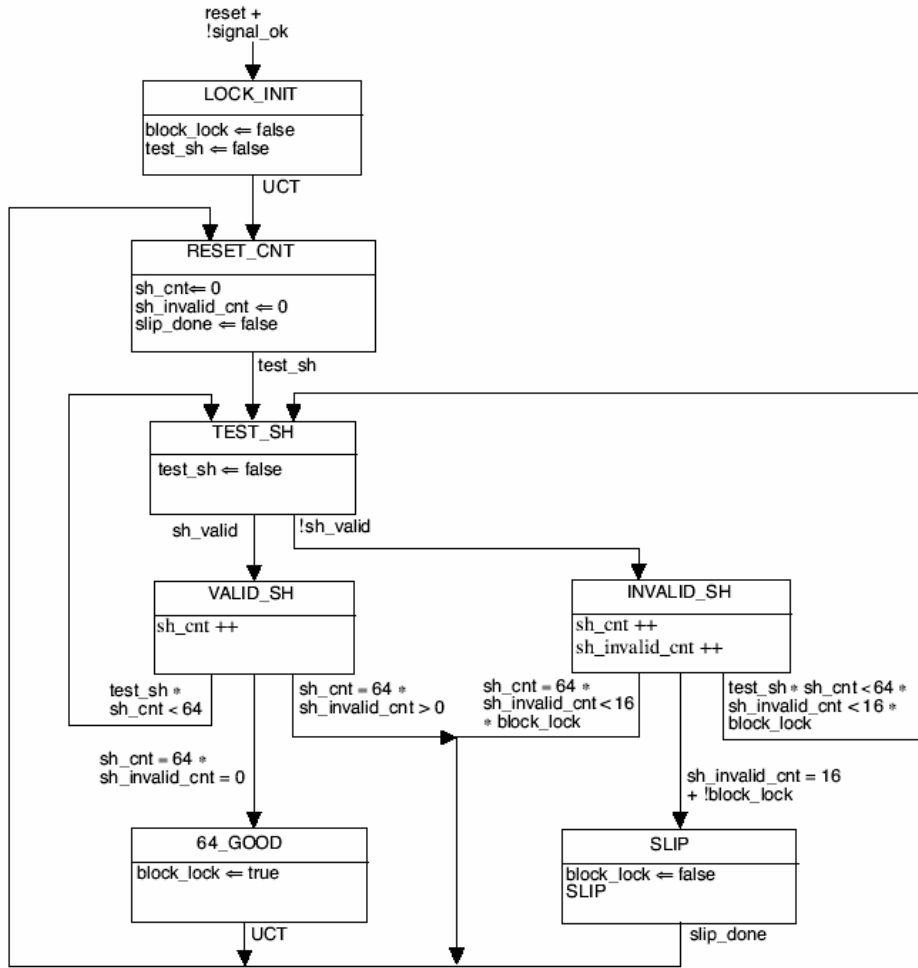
reset +
!signal_ok

LOCK_INIT

block_lock ⇐ false
test_sh ⇐ false

UCT

RESET_CNT

sh_cnt ⇐ 0
sh_invalid_cnt ⇐ 0
slip_done ⇐ false

test_sh

TEST_SH

test_sh ⇐ false

sh_valid

!sh_valid

VALID_SH

sh_cnt ++

INVALID_SH

sh_cnt ++
sh_invalid_cnt ++

test_sh *
sh_cnt < 64

sh_cnt = 64 *
sh_invalid_cnt > 0

sh_cnt = 64 *
sh_invalid_cnt < 16
* block_lock

test_sh * sh_cnt < 64 *
sh_invalid_cnt < 16 *
block_lock

sh_cnt = 64 *
sh_invalid_cnt = 0

sh_invalid_cnt = 16
+ !block_lock

64_GOOD

block_lock ⇐ true

SLIP

block_lock ⇐ false
SLIP

UCT

slip_done